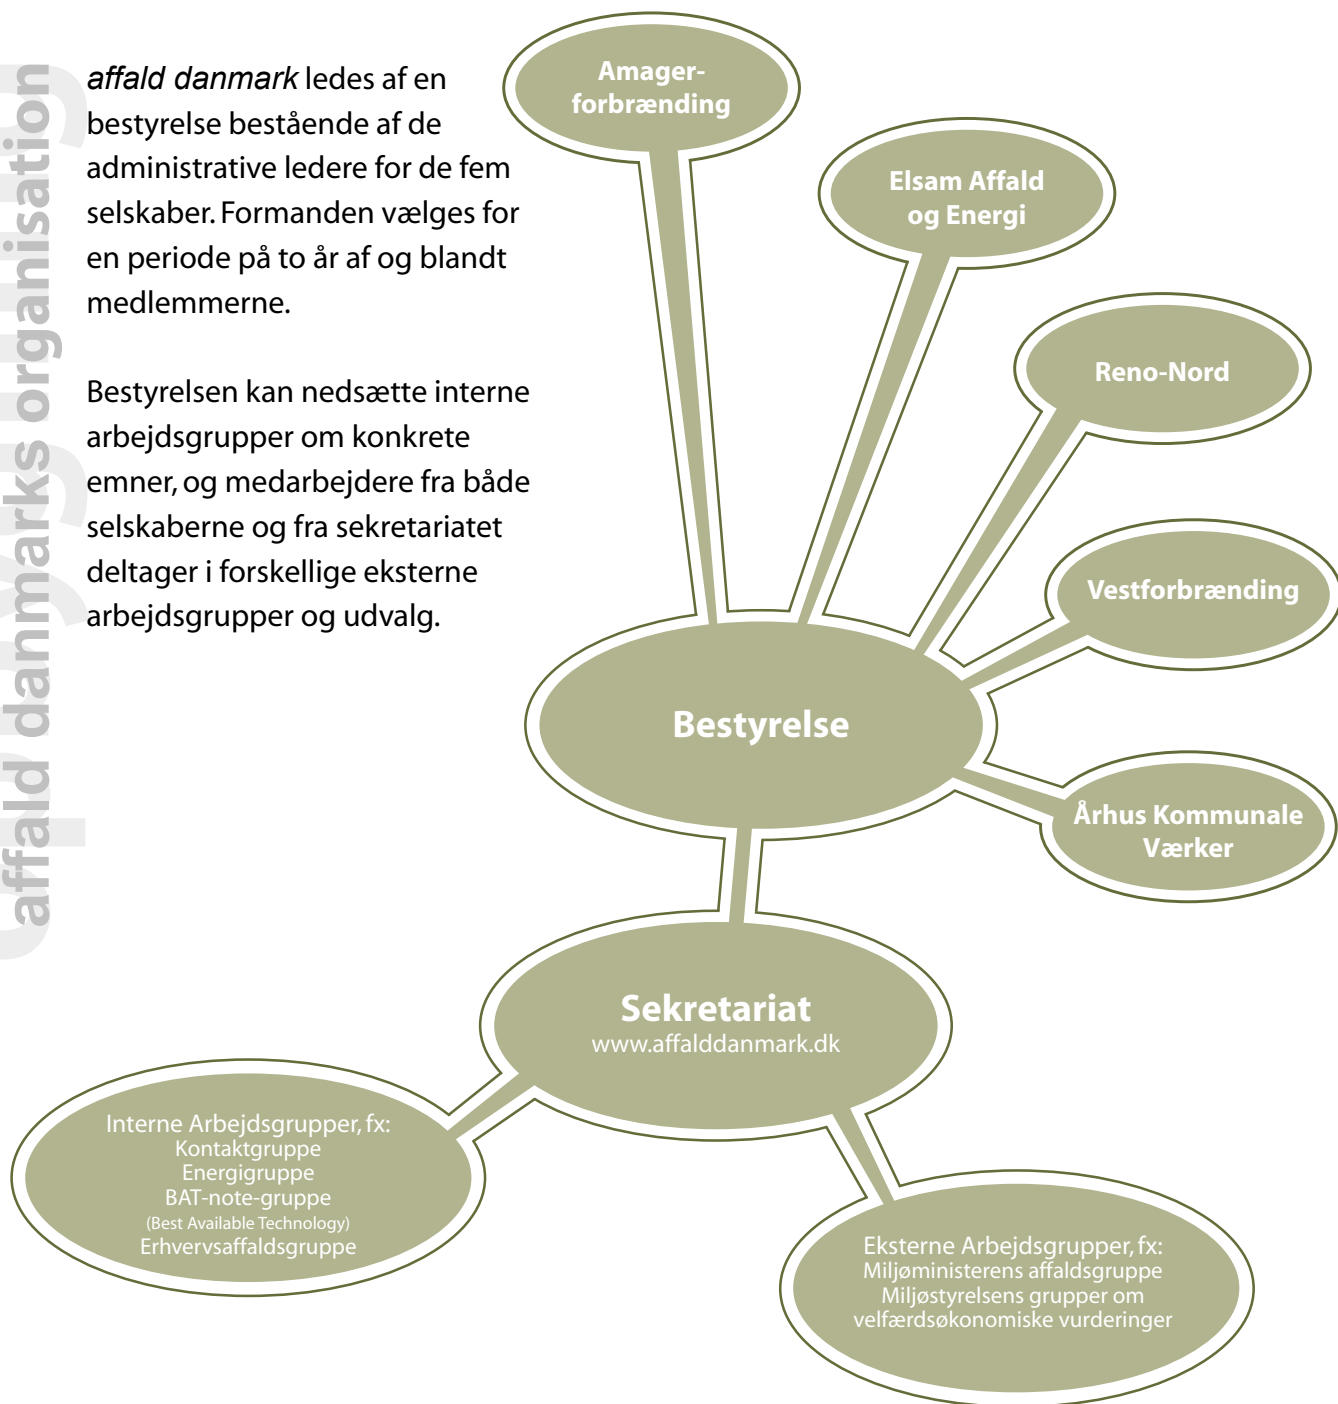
affald danmarks organisation

*affald danmark* ledes af en bestyrelse bestående af de administrative ledere for de fem selskaber. Formanden vælges for en periode på to år af og blandt medlemmerne.

Bestyrelsen kan nedsætte interne arbejdsgrupper om konkrete emner, og medarbejdere fra både selskaberne og fra sekretariatet deltager i forskellige eksterne arbejdsgrupper og udvalg.

Amager-forbrænding

Elsam Affald og Energi

Reno-Nord

Vestforbrænding

Bestyrelse

Århus Kommunale Værker

Sekretariat
www.affalddanmark.dk

Interne Arbejdsgrupper, fx:
Kontaktgruppe
Energigruppe
BAT-note-gruppe
(Best Available Technology)
Erhvervsaffaldsgruppe

Eksterne Arbejdsgrupper, fx:
Miljøministerens affaldsgruppe
Miljøstyrelsens grupper om velfærdsøkonomiske vurderinger